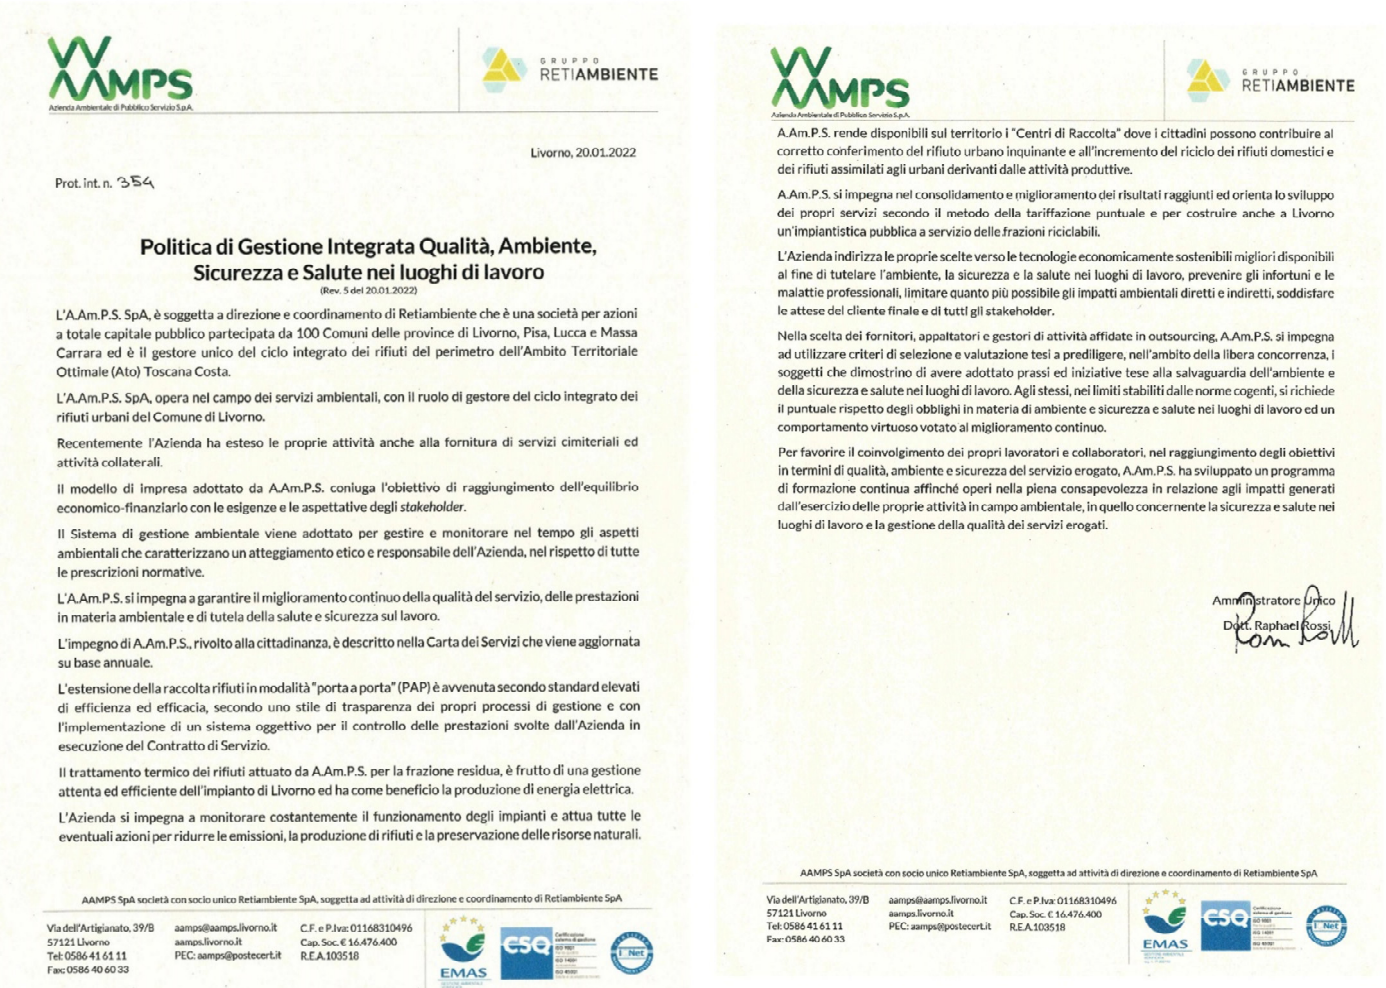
AAMPS
Azienda Ambientale di Pubblico Servizio S.p.A.

GRUPPO
RETIAMBIENTE

Livorno, 20.01.2022

Prot. int. n. 354

Politica di Gestione Integrata Qualità, Ambiente, Sicurezza e Salute nei luoghi di lavoro
(Rev. 5 del 20.01.2022)

L'A.Am.P.S. SpA, è soggetta a direzione e coordinamento di Retiambiente che è una società per azioni a totale capitale pubblico partecipata da 100 Comuni delle province di Livorno, Pisa, Lucca e Massa Carrara ed è il gestore unico del ciclo integrato dei rifiuti del perimetro dell'Ambito Territoriale Ottimale (Ato) Toscana Costa.

L'A.Am.P.S. SpA, opera nel campo dei servizi ambientali, con il ruolo di gestore del ciclo integrato dei rifiuti urbani del Comune di Livorno.

Recentemente l'Azienda ha esteso le proprie attività anche alla fornitura di servizi cimiteriali ed attività collaterali.

Il modello di impresa adottato da A.Am.P.S. coniuga l'obiettivo di raggiungimento dell'equilibrio economico-finanziario con le esigenze e le aspettative degli stakeholder.

Il Sistema di gestione ambientale viene adottato per gestire e monitorare nel tempo gli aspetti ambientali che caratterizzano un atteggiamento etico e responsabile dell'Azienda, nel rispetto di tutte le prescrizioni normative.

L'A.Am.P.S. si impegna a garantire il miglioramento continuo della qualità del servizio, delle prestazioni in materia ambientale e di tutela della salute e sicurezza sul lavoro.

L'impegno di A.Am.P.S., rivolto alla cittadinanza, è descritto nella Carta dei Servizi che viene aggiornata su base annuale.

L'estensione della raccolta rifiuti in modalità "porta a porta" (PAP) è avvenuta secondo standard elevati di efficienza ed efficacia, secondo uno stile di trasparenza dei propri processi di gestione e con l'implementazione di un sistema oggettivo per il controllo delle prestazioni svolte dall'Azienda in esecuzione del Contratto di Servizio.

Il trattamento termico dei rifiuti attuato da A.Am.P.S. per la frazione residua, è frutto di una gestione attenta ed efficiente dell'impianto di Livorno ed ha come beneficio la produzione di energia elettrica.

L'Azienda si impegna a monitorare costantemente il funzionamento degli impianti e attua tutte le eventuali azioni per ridurre le emissioni, la produzione di rifiuti e la preservazione delle risorse naturali.

AAMPS SpA società con socio unico Retiambiente SpA, soggetta ad attività di direzione e coordinamento di Retiambiente SpA

Via dell'Artigianato, 39/B
57121 Livorno
Tel: 0586 41 61 11
Fax: 0586 40 60 33

aamps@aamps.livorno.it
aamps.livorno.it
PEC: aamps@postecert.it

C.F. e P.Iva: 01168310496
Cap. Soc. € 16.476.400
R.E.A.103518

EMAS
CSQ
IQNet

AAMPS
Azienda Ambientale di Pubblico Servizio S.p.A.

GRUPPO
RETIAMBIENTE

A.Am.P.S. rende disponibili sul territorio i "Centri di Raccolta" dove i cittadini possono contribuire al corretto conferimento del rifiuto urbano inquinante e all'incremento del riciclo dei rifiuti domestici e dei rifiuti assimilati agli urbani derivanti dalle attività produttive.

A.Am.P.S. si impegna nel consolidamento e miglioramento dei risultati raggiunti ed orienta lo sviluppo dei propri servizi secondo il metodo della tariffazione puntuale e per costruire anche a Livorno un'impiantistica pubblica a servizio delle frazioni riciclabili.

L'Azienda indirizza le proprie scelte verso le tecnologie economicamente sostenibili migliori disponibili al fine di tutelare l'ambiente, la sicurezza e la salute nei luoghi di lavoro, prevenire gli infortuni e le malattie professionali, limitare quanto più possibile gli impatti ambientali diretti e indiretti, soddisfare le attese del cliente finale e di tutti gli stakeholder.

Nella scelta dei fornitori, appaltatori e gestori di attività affidate in outsourcing, A.Am.P.S. si impegna ad utilizzare criteri di selezione e valutazione tesi a prediligere, nell'ambito della libera concorrenza, i soggetti che dimostrino di avere adottato prassi ed iniziative tese alla salvaguardia dell'ambiente e della sicurezza e salute nei luoghi di lavoro. Agli stessi, nei limiti stabiliti dalle norme cogenti, si richiede il puntuale rispetto degli obblighi in materia di ambiente e sicurezza e salute nei luoghi di lavoro ed un comportamento virtuoso votato al miglioramento continuo.

Per favorire il coinvolgimento dei propri lavoratori e collaboratori, nel raggiungimento degli obiettivi in termini di qualità, ambiente e sicurezza del servizio erogato, A.Am.P.S. ha sviluppato un programma di formazione continua affinché operi nella piena consapevolezza in relazione agli impatti generati dall'esercizio delle proprie attività in campo ambientale, in quello concernente la sicurezza e salute nei luoghi di lavoro e la gestione della qualità dei servizi erogati.

Amministratore Unico
Dott. Raphael Rossi
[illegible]

AAMPS SpA società con socio unico Retiambiente SpA, soggetta ad attività di direzione e coordinamento di Retiambiente SpA

Via dell'Artigianato, 39/B
57121 Livorno
Tel: 0586 41 61 11
Fax: 0586 40 60 33

aamps@aamps.livorno.it
aamps.livorno.it
PEC: aamps@postecert.it

C.F. e P.Iva: 01168310496
Cap. Soc. € 16.476.400
R.E.A.103518

EMAS
CSQ
IQNet